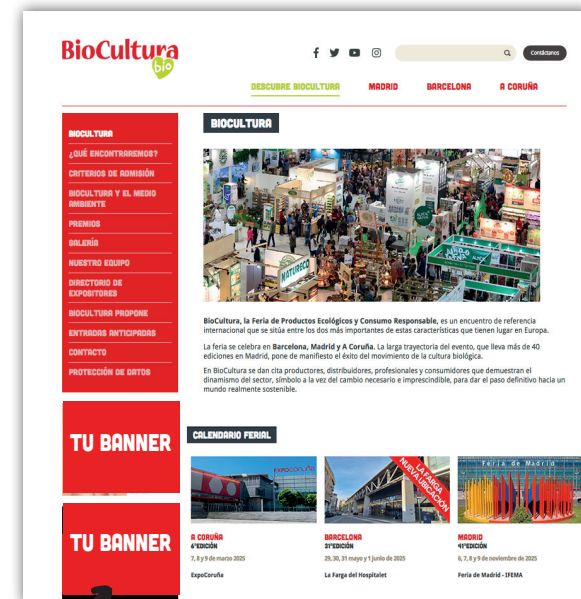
BioCultura bio

Contáctanos

DESCUBRE BIOCULTURA MADRID BARCELONA A CORUÑA

BIOCULTURA
¿QUÉ ENCONTRAREMOS?
CRITERIOS DE ADMISIÓN
BIOCULTURA Y EL MEDIO AMBIENTE
PREMIOS
GALERÍA
NUESTRO EQUIPO
DIRECTORIO DE EXPOSITORES
BIOCULTURA PROPONE
ENTRADAS ANTICIPADAS
CONTACTO
PROTECCIÓN DE DATOS

BIOCULTURA

BioCultura, la Feria de Productos Ecológicos y Consumo Responsable, es un encuentro de referencia internacional que se sitúa entre los dos más importantes de estas características que tienen lugar en Europa.

La feria se celebra en Barcelona, Madrid y A Coruña. La larga trayectoria del evento, que lleva más de 40 ediciones en Madrid, pone de manifiesto el éxito del movimiento de la cultura biológica.

En BioCultura se dan cita productores, distribuidores, profesionales y consumidores que demuestran el dinamismo del sector, símbolo a la vez del cambio necesario e imprescindible, para dar el paso definitivo hacia un mundo realmente sostenible.

TU BANNER

TU BANNER

CALENDARIO FERIAL

LA FARGA NUEVA UBICACIÓN

Feria de Madrid

A CORUÑA
6ªEDICIÓN
7, 8 y 9 de marzo 2025
ExpoCoruña

BARCELONA
31ªEDICIÓN
29, 30, 31 mayo y 1 junio de 2025
La Farga del Hospitalet

MADRID
41ªEDICIÓN
6, 7, 8 y 9 de noviembre de 2025
Feria de Madrid - IFEMA